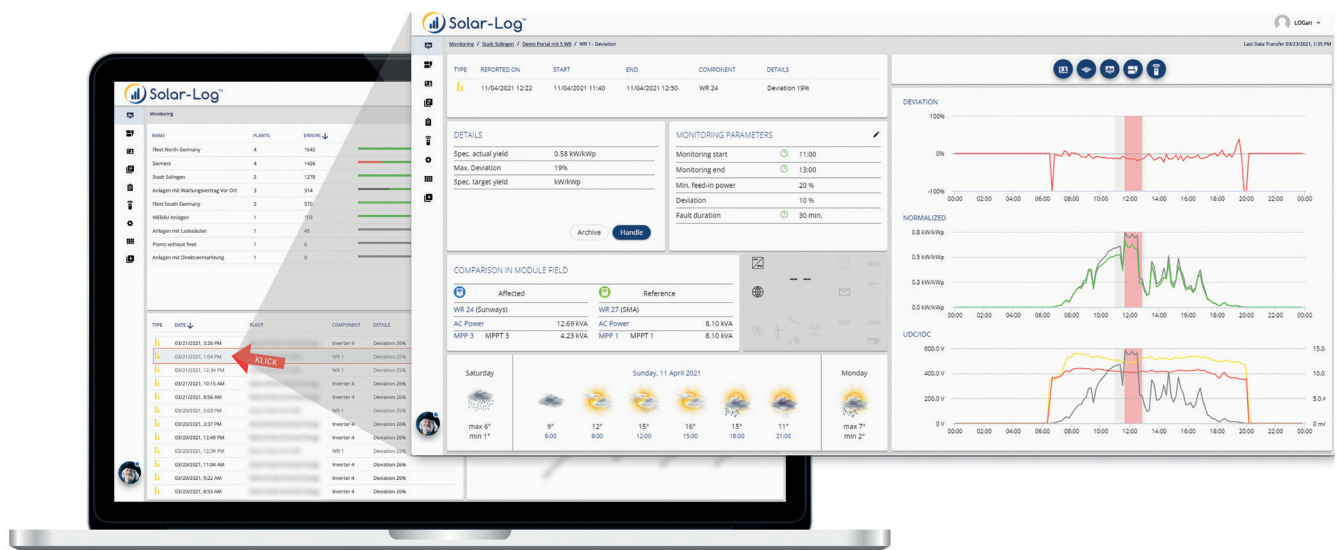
Solar-Log™

Monitoring

| NAME | PLANTS | ERRORS |
|---|---|---|
| Fleet North Germany | 4 | 1642 |
| Siemens | 4 | 1426 |
| Stadt Solingen | 2 | 1278 |
| Anlagen mit Wartungsvertrag Vor Ort | 3 | 914 |
| Fleet South Germany | 2 | 570 |
| WEB4U Anlagen | 1 | 103 |
| Anlagen mit Ladesäulen | 1 | 45 |
| Plants without fleet | 1 | 0 |
| Anlagen mit Direktvermarktung | 1 | 0 |

| TYPE | DATE | PLANT | COMPONENT | DETAILS |
|---|---|---|---|---|
| | 03/21/2021, 3:26 PM | | Inverter 4 | Deviation 20% |
| | 03/21/2021, 1:04 PM | | WR 1 | Deviation 25% |
| | 03/21/2021, 12:34 PM | | WR 1 | Deviation 25% |
| | 03/21/2021, 10:15 AM | | Inverter 4 | Deviation 20% |
| | 03/21/2021, 8:56 AM | | Inverter 4 | Deviation 20% |
| | 03/20/2021, 5:03 PM | | WR 1 | Deviation 25% |
| | 03/20/2021, 3:37 PM | | Inverter 4 | Deviation 20% |
| | 03/20/2021, 12:49 PM | | Inverter 4 | Deviation 20% |
| | 03/20/2021, 12:39 PM | | WR 1 | Deviation 25% |
| | 03/20/2021, 11:04 AM | | Inverter 4 | Deviation 20% |
| | 03/20/2021, 9:22 AM | | Inverter 4 | Deviation 20% |
| | 03/20/2021, 8:55 AM | | Inverter 4 | Deviation 20% |

KLICK

Solar-Log™

LOGan

Monitoring / Stadt Solingen / Demo Portal mit 5 WR / WR 1 - Deviation

Last Data Transfer 03/23/2021, 1:35 PM

| TYPE | REPORTED ON | START | END | COMPONENT | DETAILS |
|---|---|---|---|---|---|
| | 11/04/2021 12:22 | 11/04/2021 11:40 | 11/04/2021 12:50 | WR 24 | Deviation 19% |

DETAILS

| | |
|---|---|
| Spec. actual yield | 0.58 kW/kWp |
| Max. Deviation | 19% |
| Spec. target yield | kW/kWp |

Archive Handle

MONITORING PARAMETERS

| | |
|---|---|
| Monitoring start | 11:00 |
| Monitoring end | 13:00 |
| Min. feed-in power | 20 % |
| Deviation | 10 % |
| Fault duration | 30 min. |

COMPARISON IN MODULE FIELD

Affected

WR 24 (Sunways)
AC Power 12.69 kVA
MPP 3 MPPT 3 4.23 kVA

Reference

WR 27 (SMA)
AC Power 8.10 kVA
MPP 1 MPPT 1 8.10 kVA

Saturday
max 6°
min 1°

Sunday, 11 April 2021
9° 6:00
12° 9:00
15° 12:00
16° 15:00
15° 18:00
11° 21:00

Monday
max 7°
min 2°

DEVIATION
100%
0%
-100%

NORMALIZED
0.8 kW/kWp
0.5 kW/kWp
0.3 kW/kWp
0.0 kW/kWp

UDC/IDC
600.0 V
400.0 V
200.0 V
0 V
15.0
10.0
5.0 A
0 A

00:00 02:00 04:00 06:00 08:00 10:00 12:00 14:00 16:00 18:00 20:00 22:00 00:00